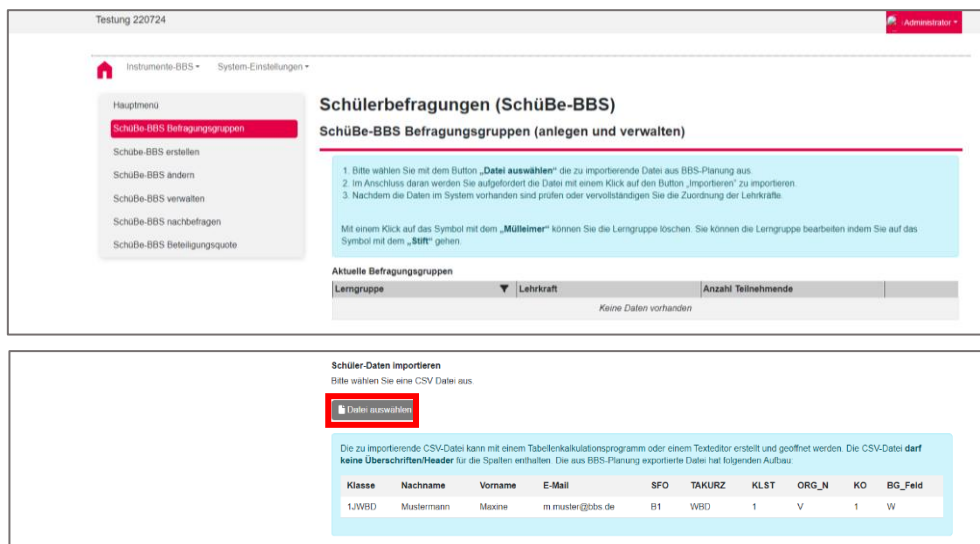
Testung 220724

Administrator

Instrumente-BBS ▾ System-Einstellungen ▾

Hauptmenü
SchüBe-BBS Befragungsgruppen
Schübe-BBS erstellen
SchüBe-BBS ändern
SchüBe-BBS verwalten
SchüBe-BBS nachbefragen
SchüBe-BBS Beteiligungsquote

Schülerbefragungen (SchüBe-BBS)

SchüBe-BBS Befragungsgruppen (anlegen und verwalten)

1. Bitte wählen Sie mit dem Button „Datei auswählen" die zu importierende Datei aus BBS-Planung aus.
2. Im Anschluss daran werden Sie aufgefordert die Datei mit einem Klick auf den Button „Importieren" zu importieren.
3. Nachdem die Daten im System vorhanden sind prüfen oder vervollständigen Sie die Zuordnung der Lehrkräfte.

Mit einem Klick auf das Symbol mit dem „Mülleimer" können Sie die Lerngruppe löschen. Sie können die Lerngruppe bearbeiten indem Sie auf das Symbol mit dem „Stift" gehen.

Aktuelle Befragungsgruppen

| Lerngruppe | Lehrkraft | Anzahl Teilnehmende |
|---|---|---|
| Keine Daten vorhanden | | |

Schüler-Daten importieren
Bitte wählen Sie eine CSV Datei aus.

Datei auswählen

Die zu importierende CSV-Datei kann mit einem Tabellenkalkulationsprogramm oder einem Texteditor erstellt und geoffnet werden. Die CSV-Datei darf keine Überschriften/Header für die Spalten enthalten. Die aus BBS-Planung exportierte Datei hat folgenden Aufbau:

| Klasse | Nachname | Vorname | E-Mail | SFO | TAKURZ | KLST | ORG_N | KO | BG_Feld |
|---|---|---|---|---|---|---|---|---|---|
| 1JWBD | Mustermann | Maxine | m.muster@bbs.de | B1 | WBD | 1 | V | 1 | W |